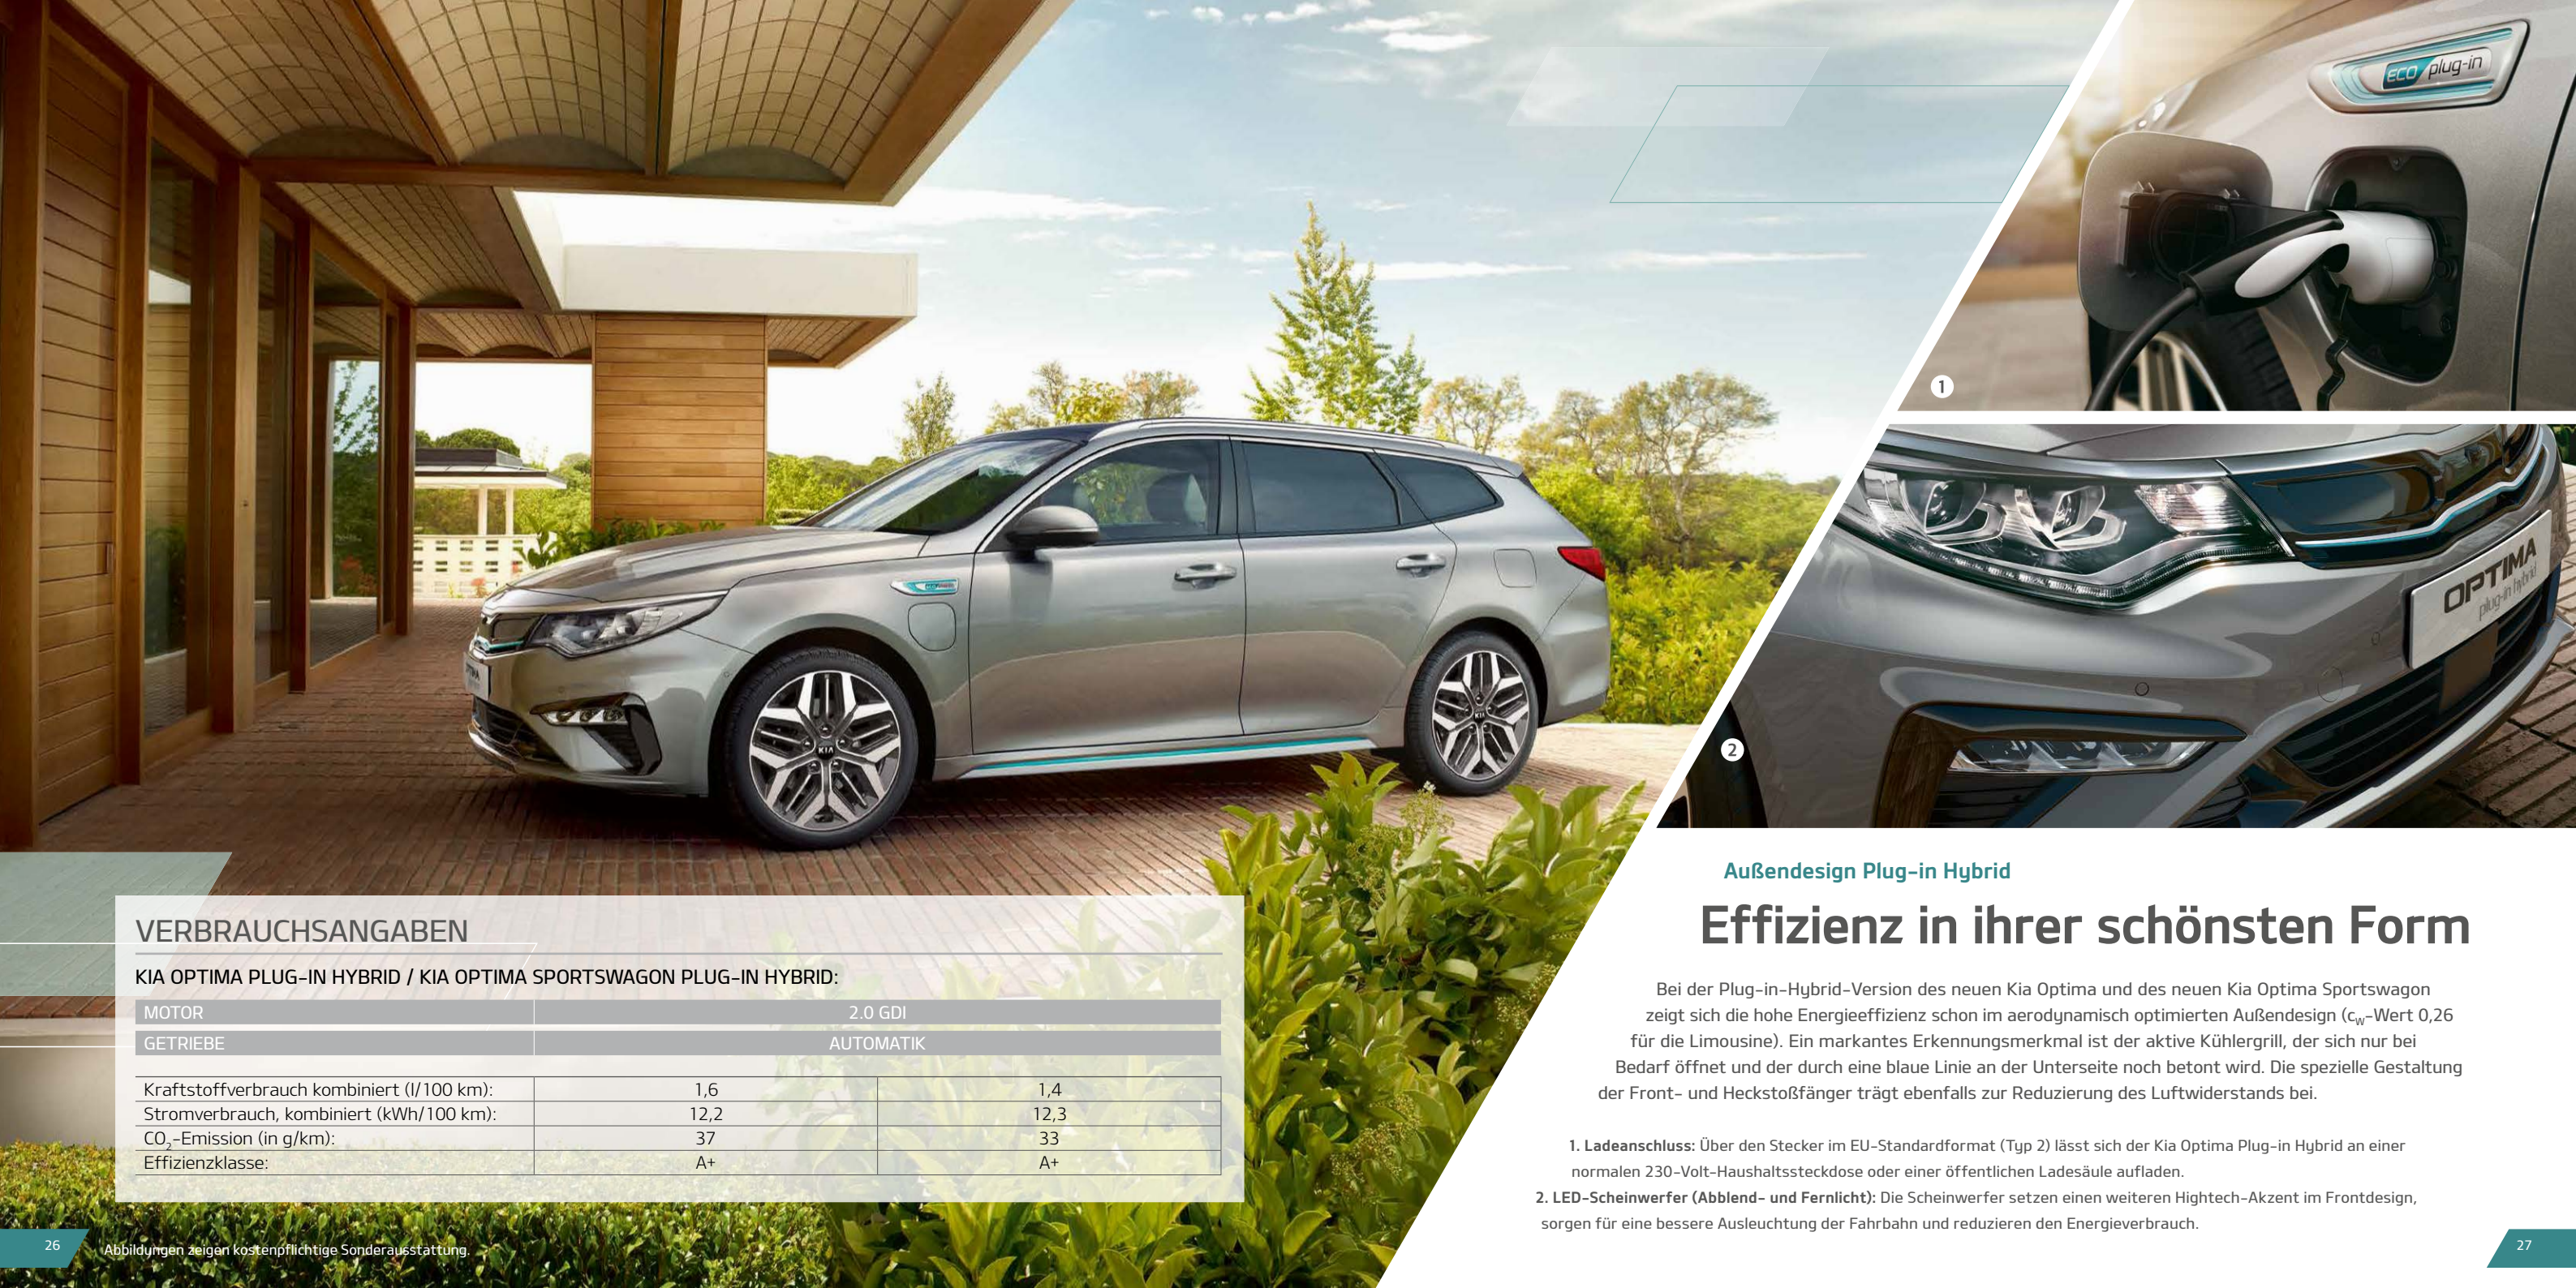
eco plug-in

1

OPTIMA
plug-in hybrid

2

VERBRAUCHSANGABEN

KIA OPTIMA PLUG-IN HYBRID / KIA OPTIMA SPORTSWAGON PLUG-IN HYBRID:

| MOTOR | 2.0 GDI | |
|---|---|---|
| GETRIEBE | AUTOMATIK | |
| Kraftstoffverbrauch kombiniert (l/100 km): | 1,6 | 1,4 |
| Stromverbrauch, kombiniert (kWh/100 km): | 12,2 | 12,3 |
| $CO_2$-Emission (in g/km): | 37 | 33 |
| Effizienzklasse: | A+ | A+ |

Außendesign Plug-in Hybrid

Effizienz in ihrer schönsten Form

Bei der Plug-in-Hybrid-Version des neuen Kia Optima und des neuen Kia Optima Sportswagon zeigt sich die hohe Energieeffizienz schon im aerodynamisch optimierten Außendesign ($c_W$-Wert 0,26 für die Limousine). Ein markantes Erkennungsmerkmal ist der aktive Kühlergrill, der sich nur bei Bedarf öffnet und der durch eine blaue Linie an der Unterseite noch betont wird. Die spezielle Gestaltung der Front- und Heckstoßfänger trägt ebenfalls zur Reduzierung des Luftwiderstands bei.

1. Ladeanschluss: Über den Stecker im EU-Standardformat (Typ 2) lässt sich der Kia Optima Plug-in Hybrid an einer normalen 230-Volt-Haushaltssteckdose oder einer öffentlichen Ladesäule aufladen.
2. LED-Scheinwerfer (Abblend- und Fernlicht): Die Scheinwerfer setzen einen weiteren Hightech-Akzent im Frontdesign, sorgen für eine bessere Ausleuchtung der Fahrbahn und reduzieren den Energieverbrauch.

26 Abbildungen zeigen kostenpflichtige Sonderausstattung.

27